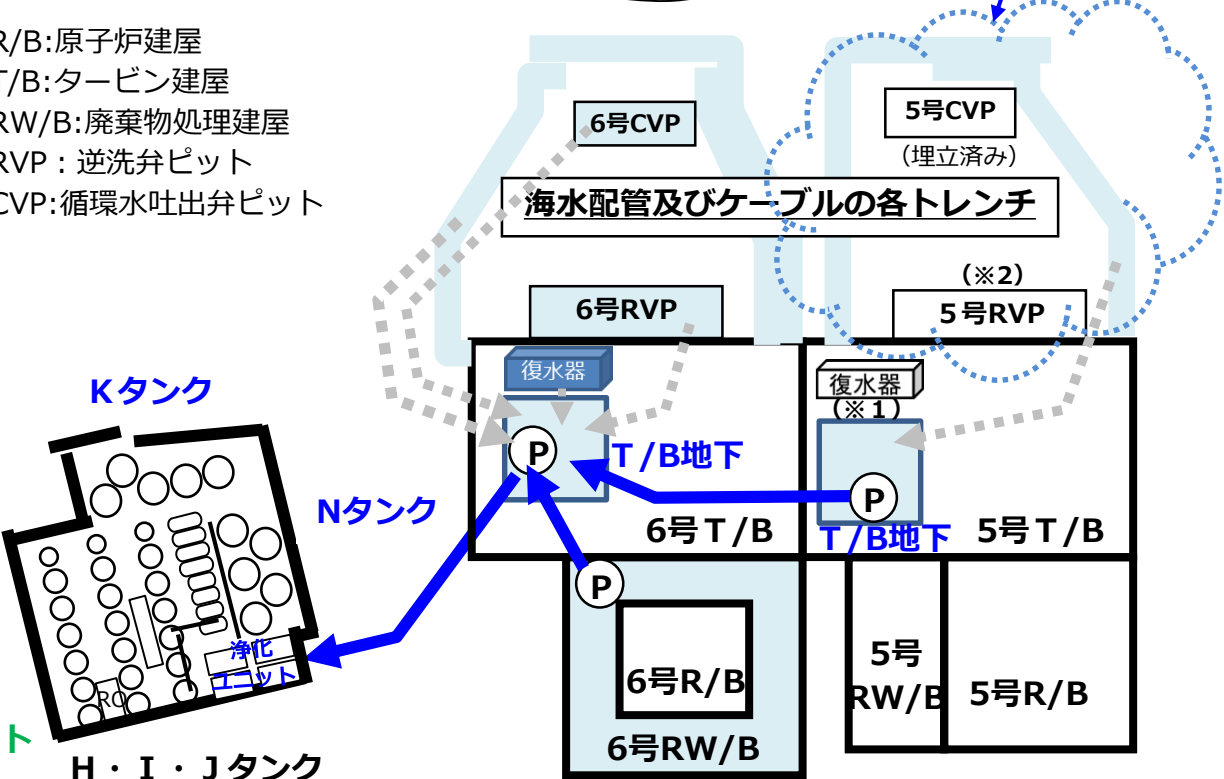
R/B:原子炉建屋
T/B:タービン建屋
RW/B:廃棄物処理建屋
RVP：逆洗弁ピット
CVP:循環水吐出弁ピット

6号CVP
5号CVP
（埋立済み）
海水配管及びケーブルの各トレンチ
（※2）
6号RVP
5号RVP
Kタンク
復水器
復水器
（※1）
P
T/B地下
Nタンク
P
6号T/B
T/B地下
5号T/B
P
浄化
ユニット
RO
ト
6号R/B
5号
RW/B
5号R/B
H・I・Jタンク
6号RW/B